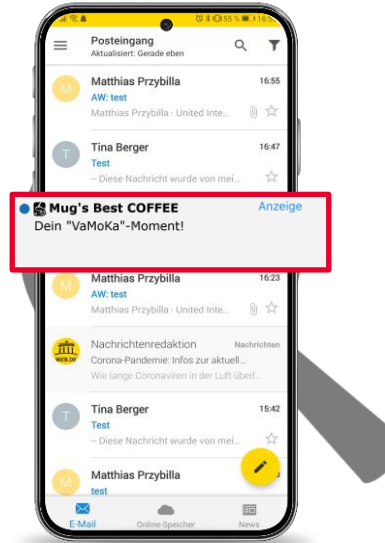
55 % 16:5

Posteingang
Aktualisiert: Gerade eben

M
Matthias Przybilla
16:55
AW: test
Matthias Przybilla · United Inte...

T
Tina Berger
16:47
Test
-- Diese Nachricht wurde von mei...

Mug's Best COFFEE
Anzeige
Dein "VaMoKa"-Moment!

M
Matthias Przybilla
16:23
AW: test
Matthias Przybilla · United Inte...

WEB.DE
Nachrichtenredaktion
Nachrichten
Corona-Pandemie: Infos zur aktuell...
Wie lange Coronaviren in der Luft überl...

T
Tina Berger
15:42
Test
-- Diese Nachricht wurde von mei...

M
Matthias Przybilla
test

E-Mail
Online-Speicher
News